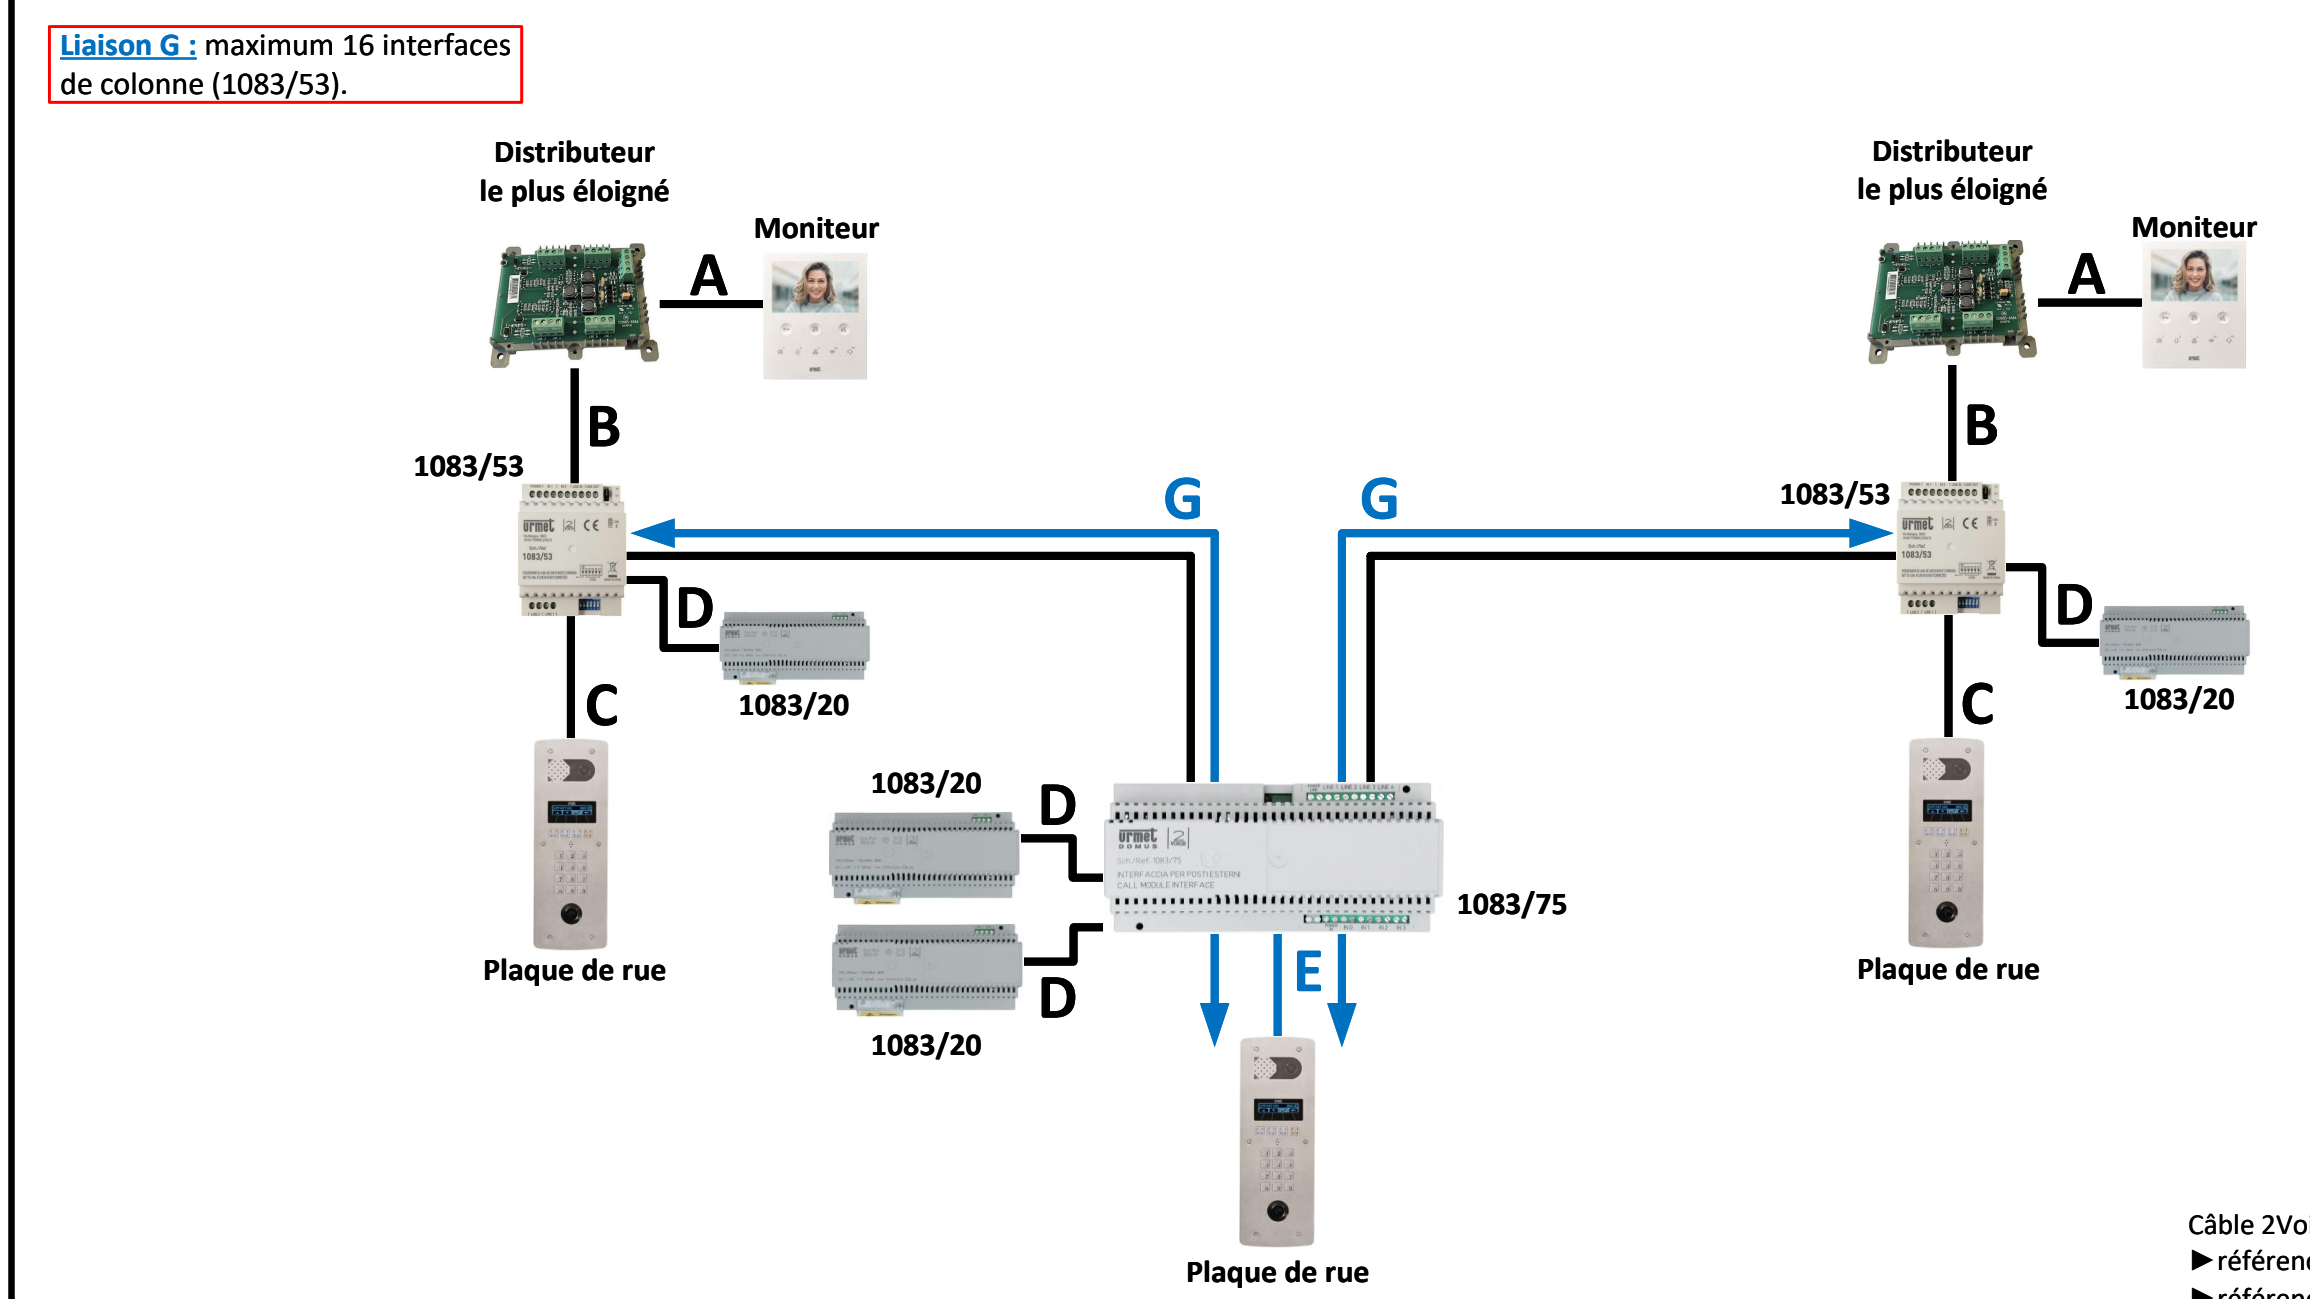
Liaison G : maximum 16 interfaces de colonne (1083/53).

Distributeur le plus éloigné

Moniteur

A

B

1083/53

D

1083/20

C

Plaque de rue

G

G

Distributeur le plus éloigné

Moniteur

A

B

1083/53

D

1083/20

C

Plaque de rue

1083/20

D

urmet DOMUS

Sch./Ref. 1083/75

INTERFACCIA PER POSTI ESTERNI CALL MODULE INTERFACE

1083/75

D

1083/20

E

Plaque de rue

Câble 2Vo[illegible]

▶ référen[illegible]

▶ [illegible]